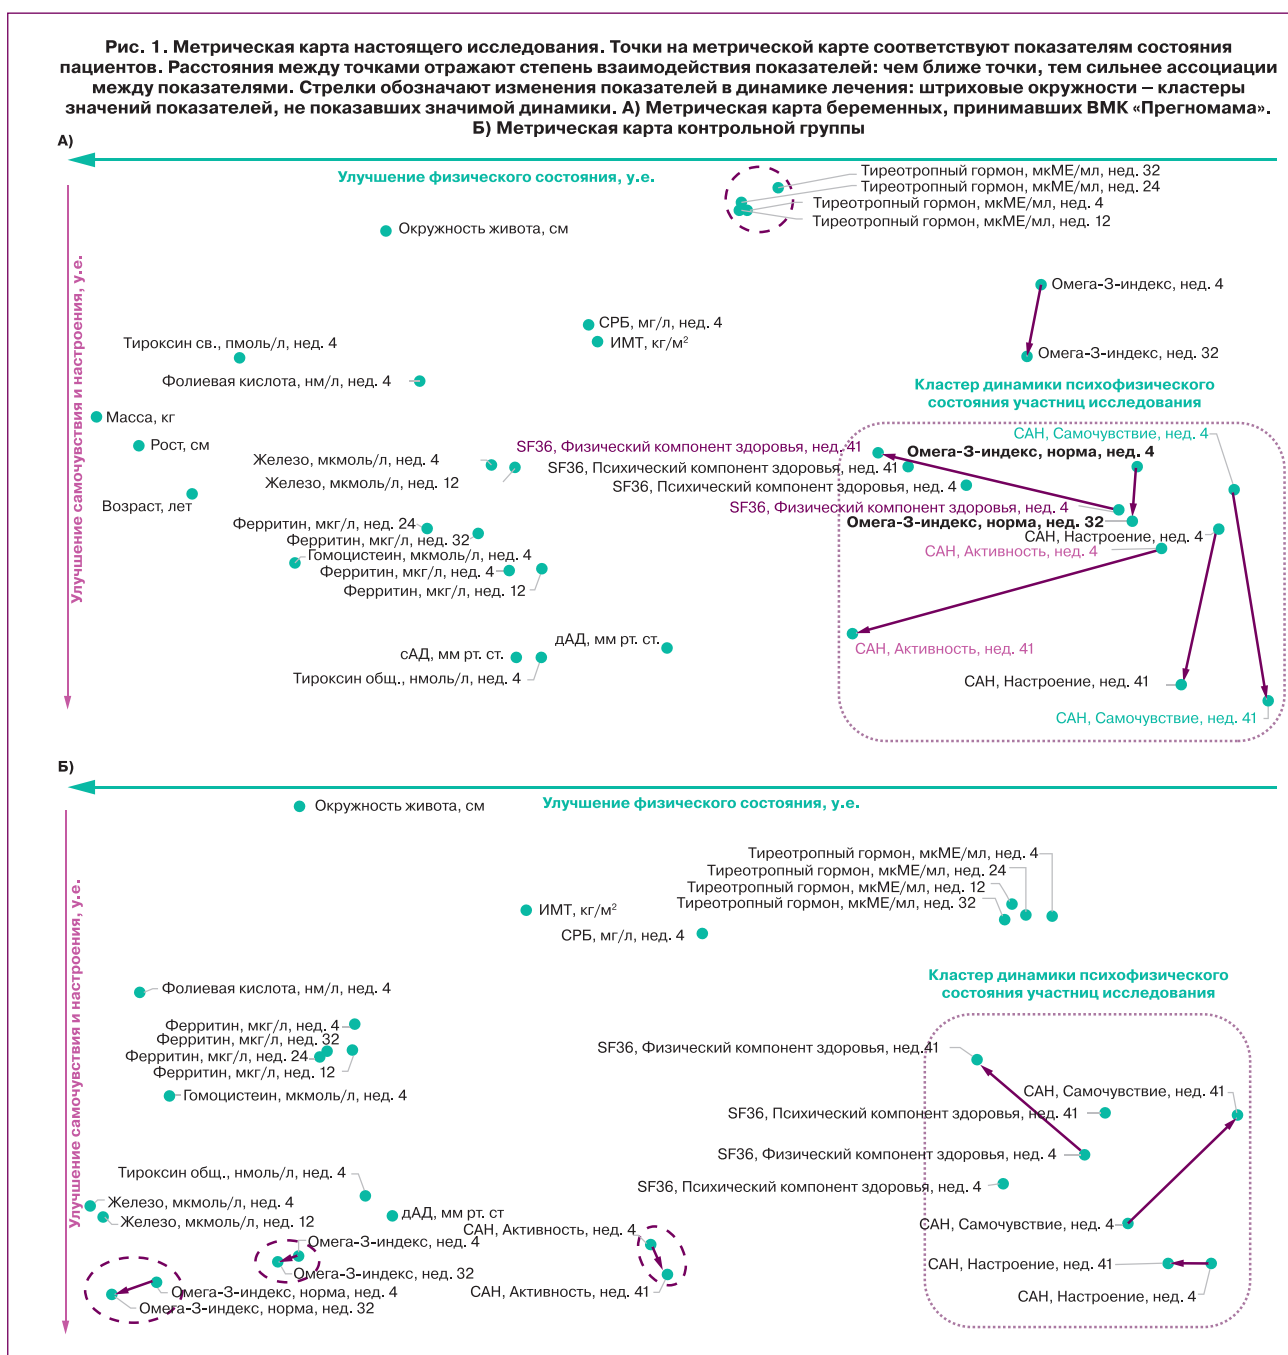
Рис. 1. Метрическая карта настоящего исследования. Точки на метрической карте соответствуют показателям состояния пациентов. Расстояния между точками отражают степень взаимодействия показателей: чем ближе точки, тем сильнее ассоциации между показателями. Стрелки обозначают изменения показателей в динамике лечения: штриховые окружности – кластеры значений показателей, не показавших значимой динамики. А) Метрическая карта беременных, принимавших ВМК «Прегномама». Б) Метрическая карта контрольной группы

А)

Улучшение физического состояния, у.е.

Улучшение самочувствия и настроения, у.е.

Тиреотропный гормон, мкМЕ/мл, нед. 32
Тиреотропный гормон, мкМЕ/мл, нед. 24
Тиреотропный гормон, мкМЕ/мл, нед. 4
Тиреотропный гормон, мкМЕ/мл, нед. 12
Окружность живота, см
Омега-3-индекс, нед. 4
СРБ, мг/л, нед. 4
ИМТ, кг/м$^2$
Тироксин св., пмоль/л, нед. 4
Омега-3-индекс, нед. 32
Фолиевая кислота, нм/л, нед. 4
Кластер динамики психофизического состояния участниц исследования
Масса, кг
Рост, см
САН, Самочувствие, нед. 4
SF36, Физический компонент здоровья, нед. 41
Железо, мкмоль/л, нед. 4
Омега-3-индекс, норма, нед. 4
SF36, Психический компонент здоровья, нед. 41
Железо, мкмоль/л, нед. 12
SF36, Психический компонент здоровья, нед. 4
Возраст, лет
SF36, Физический компонент здоровья, нед. 4
Ферритин, мкг/л, нед. 24
Омега-3-индекс, норма, нед. 32
Ферритин, мкг/л, нед. 32
САН, Настроение, нед. 4
Гомоцистеин, мкмоль/л, нед. 4
САН, Активность, нед. 4
Ферритин, мкг/л, нед. 4
Ферритин, мкг/л, нед. 12
дАД, мм рт. ст.
САН, Активность, нед. 41
сАД, мм рт. ст.
Тироксин общ., нмоль/л, нед. 4
САН, Настроение, нед. 41
САН, Самочувствие, нед. 41

Б)

Окружность живота, см
Улучшение физического состояния, у.е.

Улучшение самочувствия и настроения, у.е.

Тиреотропный гормон, мкМЕ/мл, нед. 4
Тиреотропный гормон, мкМЕ/мл, нед. 24
Тиреотропный гормон, мкМЕ/мл, нед. 12
Тиреотропный гормон, мкМЕ/мл, нед. 32
ИМТ, кг/м$^2$
СРБ, мг/л, нед. 4
Кластер динамики психофизического состояния участниц исследования
Фолиевая кислота, нм/л, нед. 4
Ферритин, мкг/л, нед. 4
Ферритин, мкг/л, нед. 32
Ферритин, мкг/л, нед. 24
Ферритин, мкг/л, нед. 12
SF36, Физический компонент здоровья, нед.41
Гомоцистеин, мкмоль/л, нед. 4
САН, Самочувствие, нед. 41
SF36, Психический компонент здоровья, нед. 41
SF36, Физический компонент здоровья, нед. 4
Тироксин общ., нмоль/л, нед. 4
SF36, Психический компонент здоровья, нед. 4
Железо, мкмоль/л, нед. 4
дАД, мм рт. ст
Железо, мкмоль/л, нед. 12
САН, Самочувствие, нед. 4
САН, Активность, нед. 4
Омега-3-индекс, нед. 4
Омега-3-индекс, нед. 32
САН, Настроение, нед. 41
Омега-3-индекс, норма, нед. 4
САН, Активность, нед. 41
Омега-3-индекс, норма, нед. 32
САН, Настроение, нед. 4